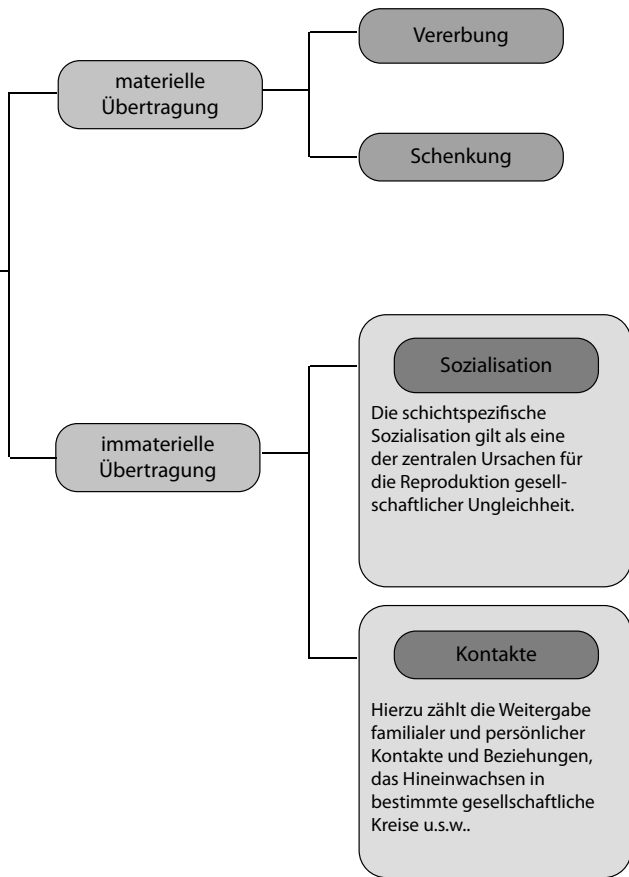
materielle Übertragung

Vererbung

Schenkung

immaterielle Übertragung

Sozialisation

Die schichtspezifische Sozialisation gilt als eine der zentralen Ursachen für die Reproduktion gesellschaftlicher Ungleichheit.

Kontakte

Hierzu zählt die Weitergabe familialer und persönlicher Kontakte und Beziehungen, das Hineinwachsen in bestimmte gesellschaftliche Kreise u.s.w..